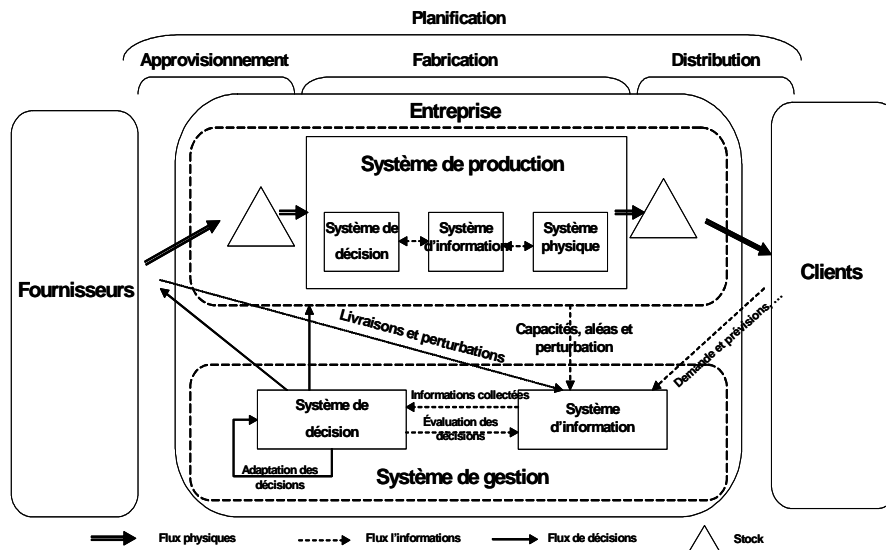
Planification

Approvisionnement

Fabrication

Distribution

Entreprise

Système de production

Système de décision

Système d'information

Système physique

Fournisseurs

Clients

Livraisons et perturbations

Capacités, aléas et perturbation

Demande et prévisions…

Système de décision

Informations collectées

Évaluation des décisions

Système d'information

Adaptation des décisions

Système de gestion

Flux physiques

Flux l'informations

Flux de décisions

Stock